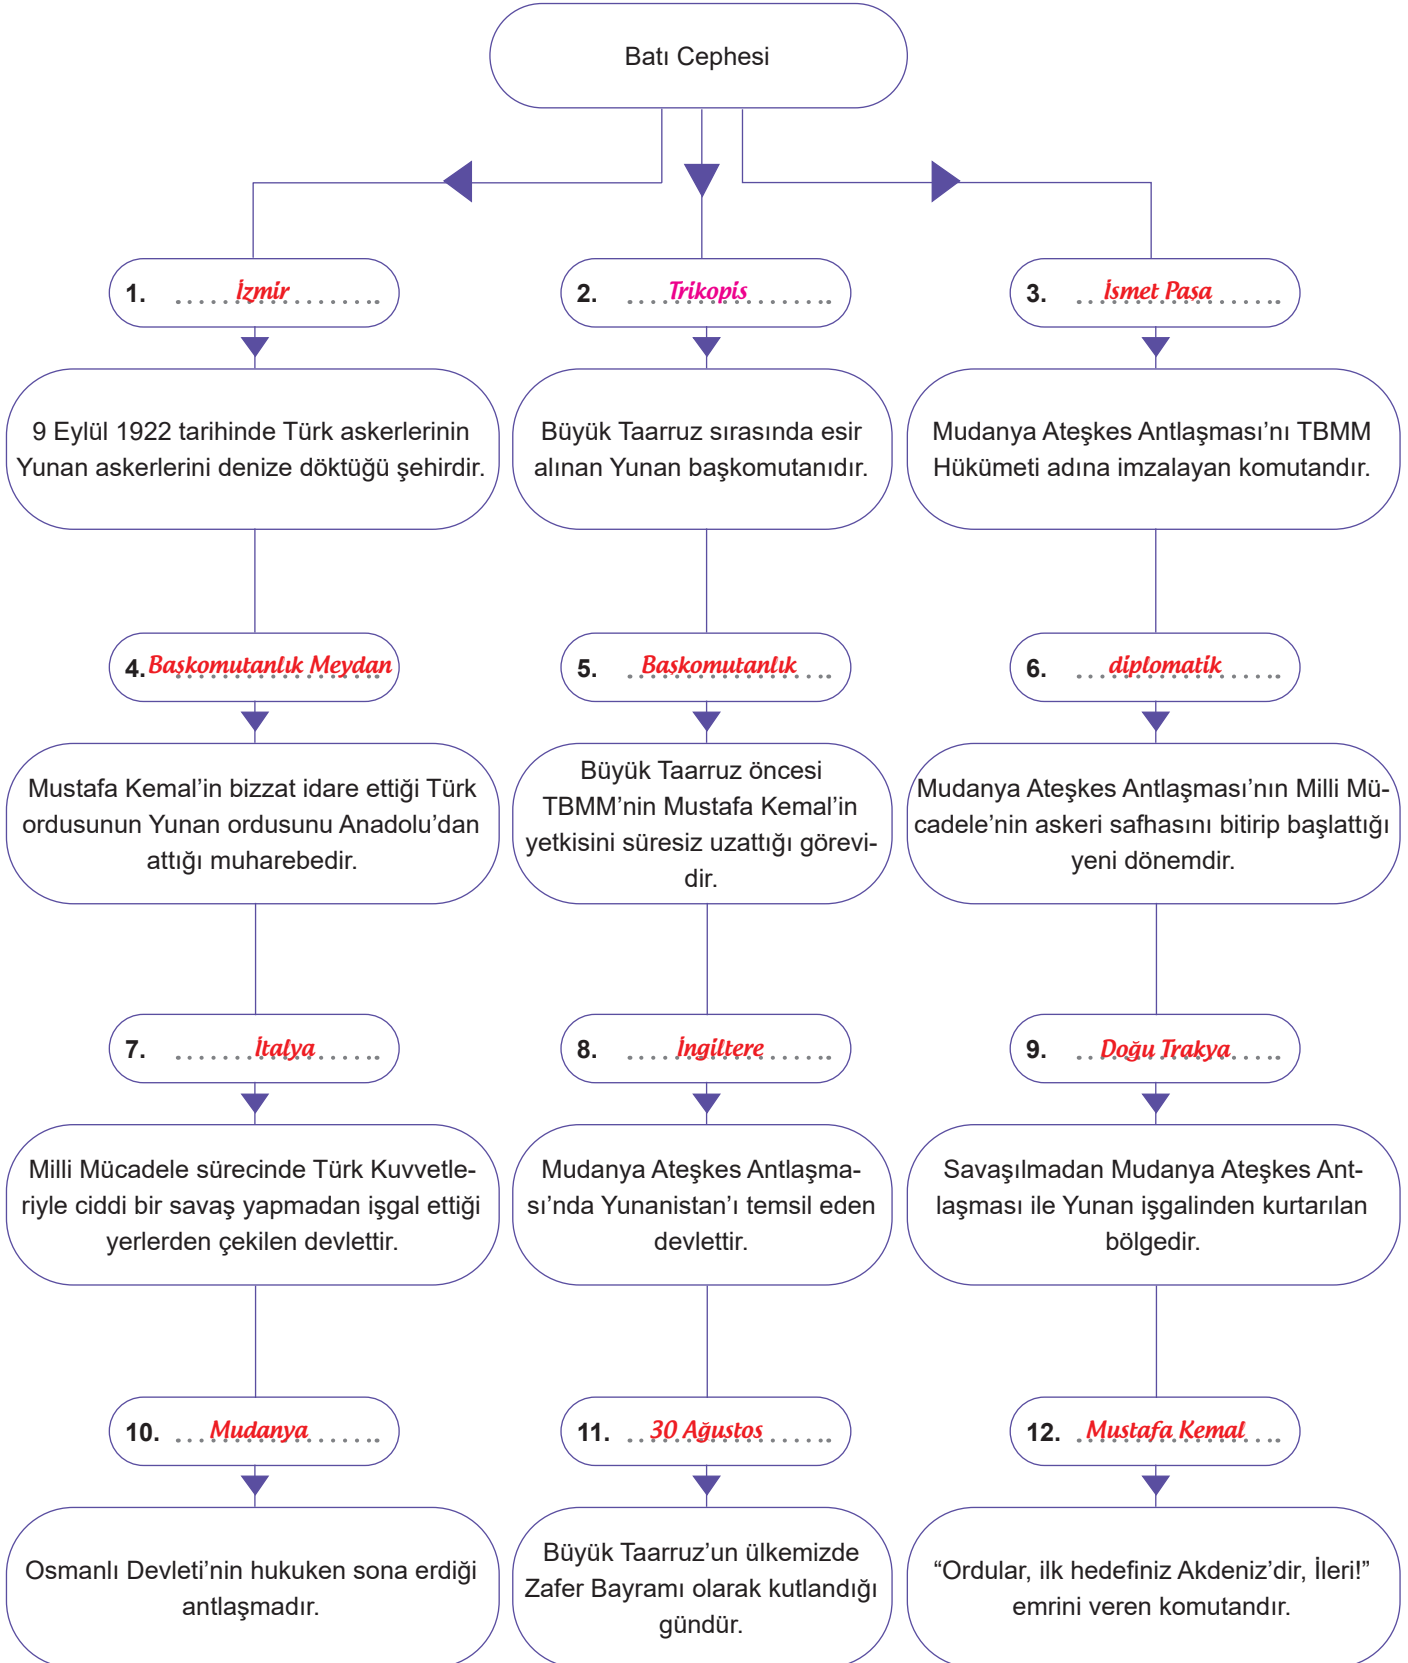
Batı Cephesi

1. İzmir

9 Eylül 1922 tarihinde Türk askerlerinin Yunan askerlerini denize döktüğü şehirdir.

2. Trikopis

Büyük Taarruz sırasında esir alınan Yunan başkomutanıdır.

3. İsmet Paşa

Mudanya Ateşkes Antlaşması'nı TBMM Hükümeti adına imzalayan komutandır.

4. Başkomutanlık Meydan

Mustafa Kemal'in bizzat idare ettiği Türk ordusunun Yunan ordusunu Anadolu'dan attığı muharebedir.

5. Başkomutanlık

Büyük Taarruz öncesi TBMM'nin Mustafa Kemal'in yetkisini süresiz uzattığı görevidir.

6. diplomatik

Mudanya Ateşkes Antlaşması'nın Milli Mücadele'nin askeri safhasını bitirip başlattığı yeni dönemdir.

7. İtalya

Milli Mücadele sürecinde Türk Kuvvetleriyle ciddi bir savaş yapmadan işgal ettiği yerlerden çekilen devlettir.

8. İngiltere

Mudanya Ateşkes Antlaşması'nda Yunanistan'ı temsil eden devlettir.

9. Doğu Trakya

Savaşılmadan Mudanya Ateşkes Antlaşması ile Yunan işgalinden kurtarılan bölgedir.

10. Mudanya

Osmanlı Devleti'nin hukuken sona erdiği antlaşmadır.

11. 30 Ağustos

Büyük Taarruz'un ülkemizde Zafer Bayramı olarak kutlandığı gündür.

12. Mustafa Kemal

"Ordular, ilk hedefiniz Akdeniz'dir, İleri!" emrini veren komutandır.